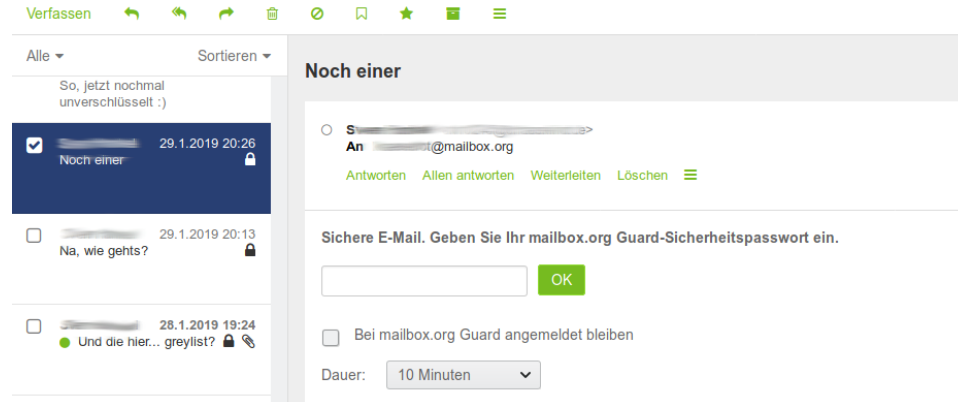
Verfassen

Alle
Sortieren

So, jetzt nochmal unverschlüsselt :)

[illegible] 29.1.2019 20:26
Noch einer

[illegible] 29.1.2019 20:13
Na, wie gehts?

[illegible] 28.1.2019 19:24
Und die hier... greylist?

Noch einer

S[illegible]>
An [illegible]@mailbox.org

Antworten Allen antworten Weiterleiten Löschen

Sichere E-Mail. Geben Sie Ihr mailbox.org Guard-Sicherheitspasswort ein.

OK

Bei mailbox.org Guard angemeldet bleiben

Dauer: 10 Minuten